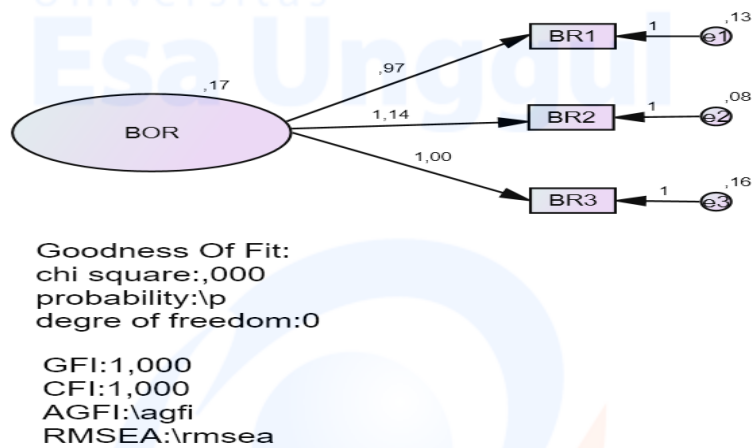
Universitas
Esa Unggul

,17

BOR

,97

1,14

1,00

BR1

BR2

BR3

1

1

1

e1

e2

e3

,13

,08

,16

Goodness Of Fit:
chi square:,000
probability:\p
degre of freedom:0

GFI:1,000
CFI:1,000
AGFI:\agfi
RMSEA:\rmsea